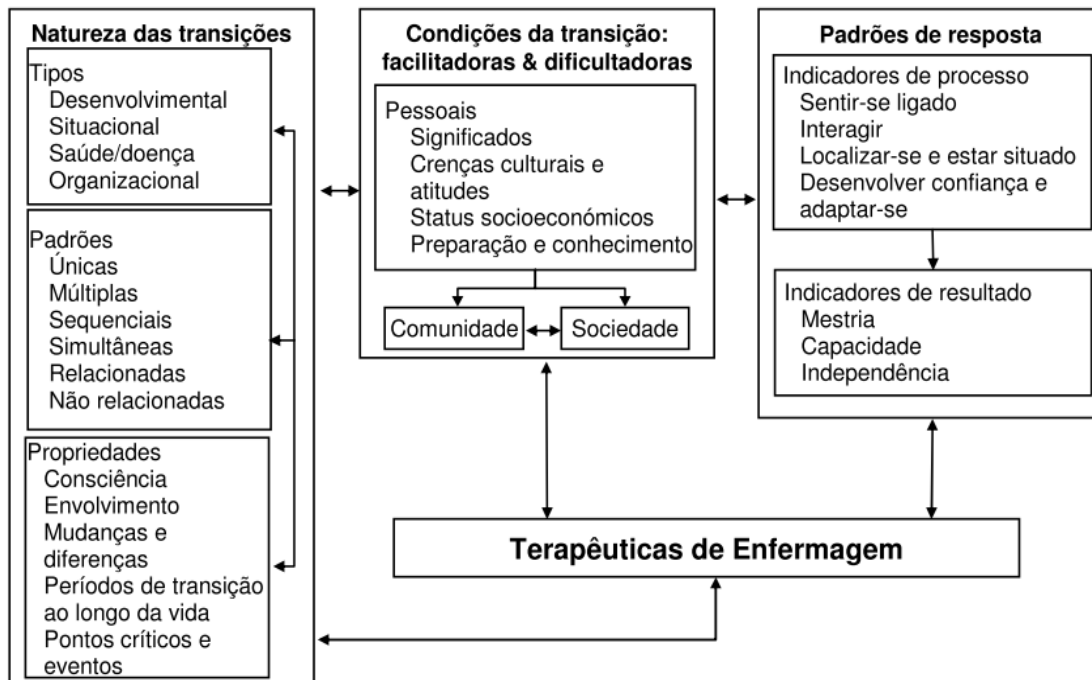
Natureza das transições

Tipos
Desenvolvimental
Situacional
Saúde/doença
Organizacional

Padrões
Únicas
Múltiplas
Sequenciais
Simultâneas
Relacionadas
Não relacionadas

Propriedades
Consciência
Envolvimento
Mudanças e diferenças
Períodos de transição ao longo da vida
Pontos críticos e eventos

Condições da transição: facilitadoras & dificultadoras

Pessoais
Significados
Crenças culturais e atitudes
Status socioeconómicos
Preparação e conhecimento

Comunidade
Sociedade

Padrões de resposta

Indicadores de processo
Sentir-se ligado
Interagir
Localizar-se e estar situado
Desenvolver confiança e adaptar-se

Indicadores de resultado
Mestria
Capacidade
Independência

Terapêuticas de Enfermagem